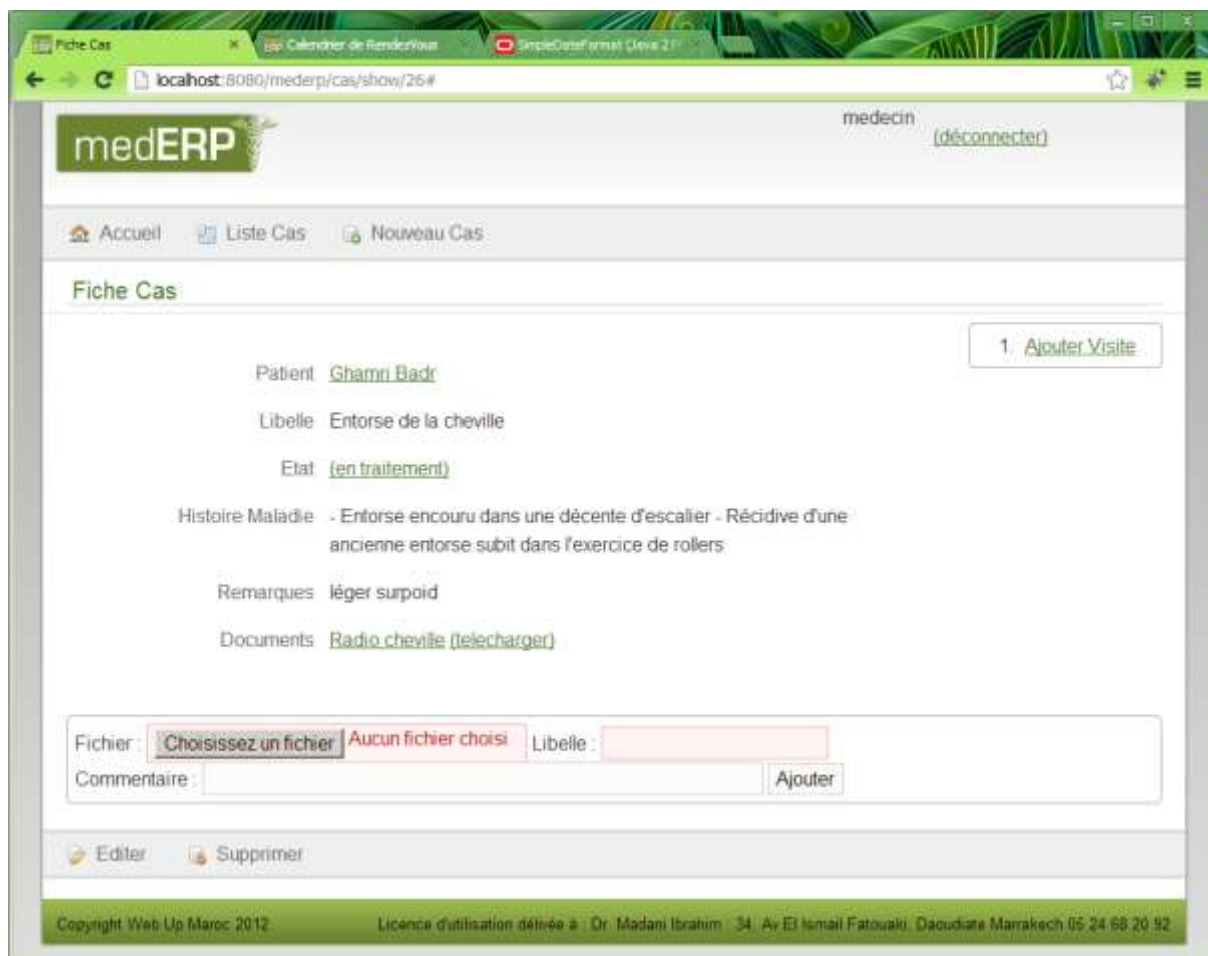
Fiche Cas
Calendrier de RendezVous
SimpleDateFormat (Java 2 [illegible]

localhost:8080/mederp/cas/show/26#

medERP

medecin
(déconnecter)

Accueil Liste Cas Nouveau Cas

Fiche Cas

1. Ajouter Visite

Patient Ghamri Badr

Libelle Entorse de la cheville

Etat (en traitement)

Histoire Maladie - Entorse encouru dans une décente d'escalier - Récidive d'une ancienne entorse subit dans l'exercice de rollers

Remarques léger surpoid

Documents Radio cheville (telecharger)

Fichier : Choisissez un fichier Aucun fichier choisi Libelle :
Commentaire : Ajouter

Editer Supprimer

Copyright Web Up Maroc 2012

Licence d'utilisation délivée à : Dr. Madani Ibrahim : 34, Av El Ismail Fatouaki, Daoudiate Marrakech 05 24 68 20 92